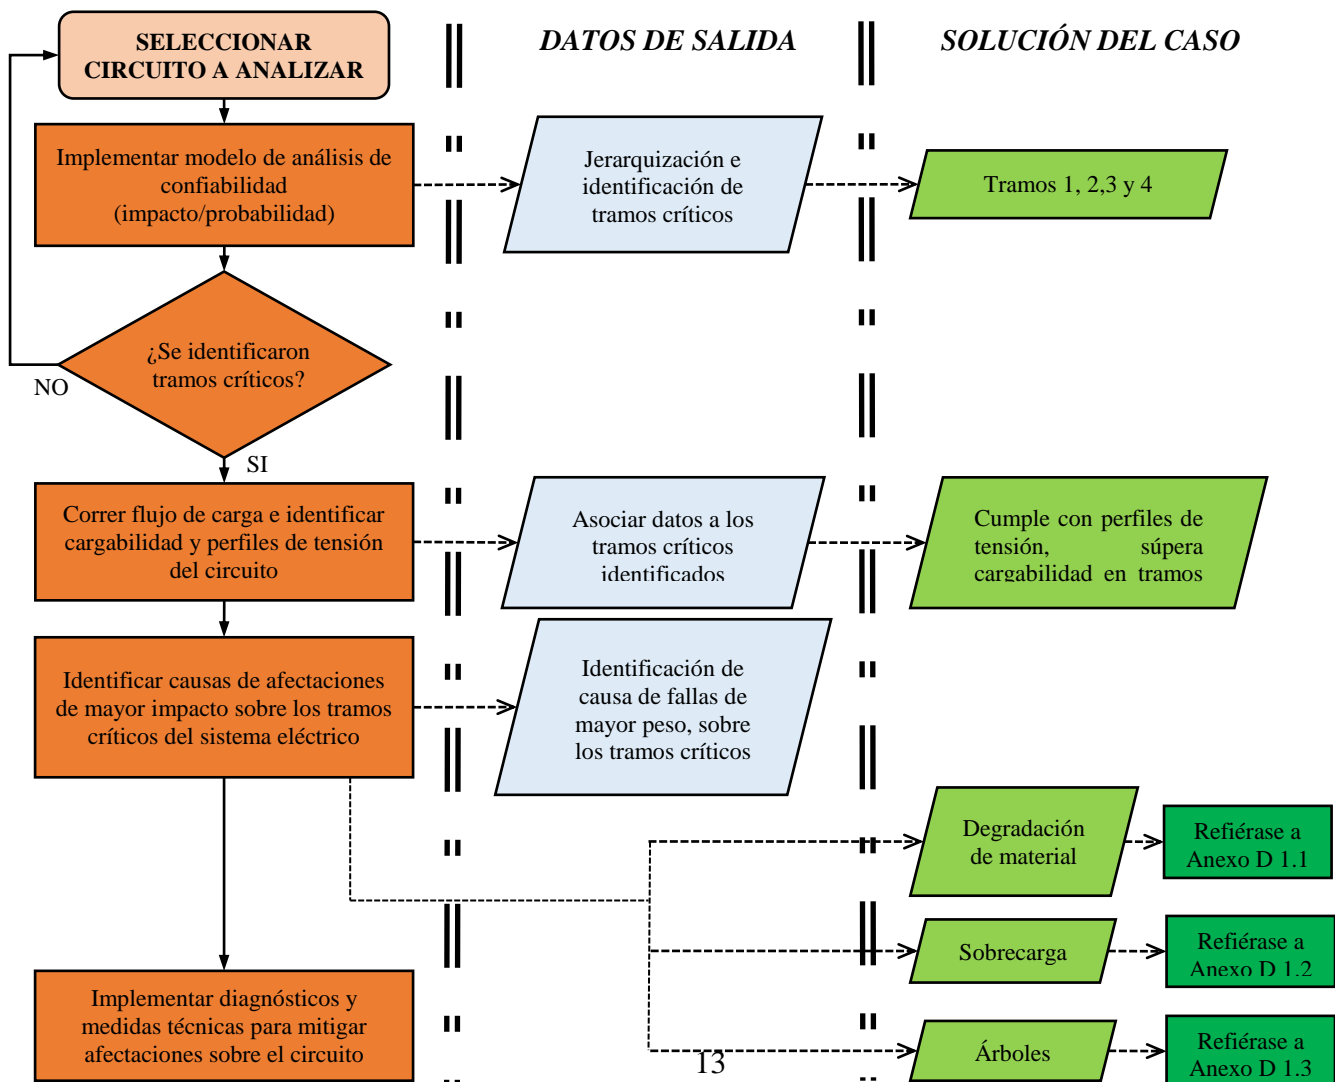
SELECCIONAR CIRCUITO A ANALIZAR

DATOS DE SALIDA

SOLUCIÓN DEL CASO

Implementar modelo de análisis de confiabilidad (impacto/probabilidad)

Jerarquización e identificación de tramos críticos

Tramos 1, 2,3 y 4

¿Se identificaron tramos críticos?

NO

SI

Correr flujo de carga e identificar cargabilidad y perfiles de tensión del circuito

Asociar datos a los tramos críticos identificados

Cumple con perfiles de tensión, súpera cargabilidad en tramos

Identificar causas de afectaciones de mayor impacto sobre los tramos críticos del sistema eléctrico

Identificación de causa de fallas de mayor peso, sobre los tramos críticos

Degradación de material

Refiérase a Anexo D 1.1

Sobrecarga

Refiérase a Anexo D 1.2

Implementar diagnósticos y medidas técnicas para mitigar afectaciones sobre el circuito

Árboles

Refiérase a Anexo D 1.3

13